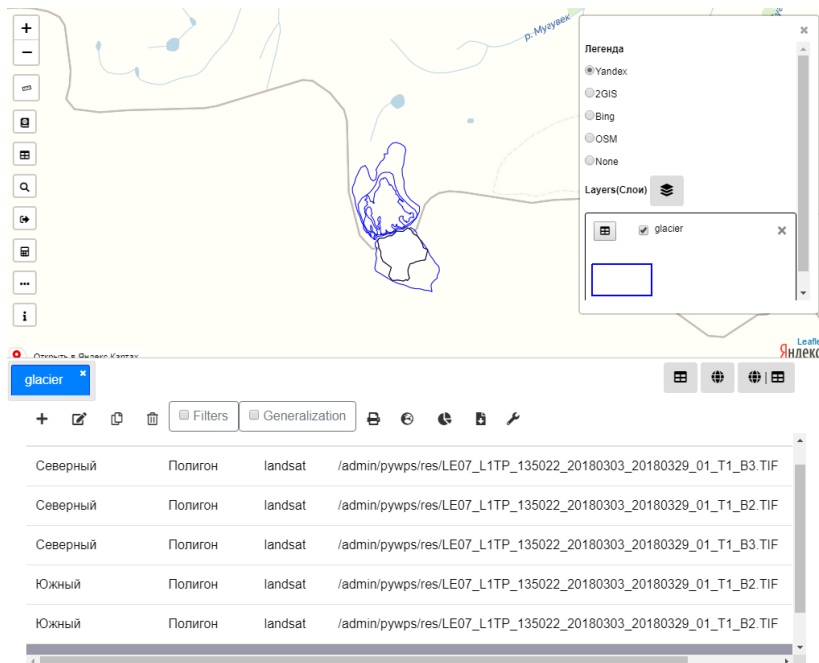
+
−
р. Мугувек
×
Легенда
Yandex
2GIS
Bing
OSM
None
Layers(Слои)
glacier
×
Открыть в Яндекс.Картах
Leafle
Яндекс
glacier
×
+
Filters
Generalization

| | | | |
|---|---|---|---|
| Северный | Полигон | landsat | /admin/pywps/res/LE07_L1TP_135022_20180303_20180329_01_T1_B3.TIF |
| Северный | Полигон | landsat | /admin/pywps/res/LE07_L1TP_135022_20180303_20180329_01_T1_B2.TIF |
| Северный | Полигон | landsat | /admin/pywps/res/LE07_L1TP_135022_20180303_20180329_01_T1_B3.TIF |
| Южный | Полигон | landsat | /admin/pywps/res/LE07_L1TP_135022_20180303_20180329_01_T1_B3.TIF |
| Южный | Полигон | landsat | /admin/pywps/res/LE07_L1TP_135022_20180303_20180329_01_T1_B2.TIF |